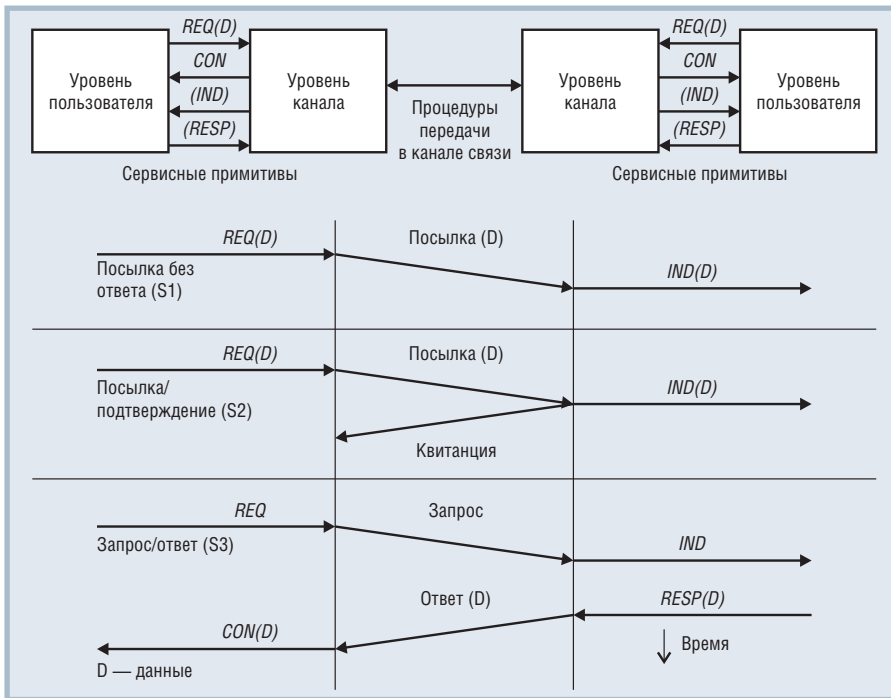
Уровень пользователя

REQ(D)
CON
(IND)
(RESP)

Уровень канала

Процедуры передачи в канале связи

Уровень канала

REQ(D)
CON
(IND)
(RESP)

Уровень пользователя

Сервисные примитивы

Сервисные примитивы

REQ(D)
Посылка (D)
Посылка без ответа (S1)
IND(D)

REQ(D)
Посылка (D)
Посылка/подтверждение (S2)
IND(D)
Квитанция

REQ
Запрос
Запрос/ответ (S3)
IND
Ответ (D)
RESP(D)
CON(D)
Время
D — данные